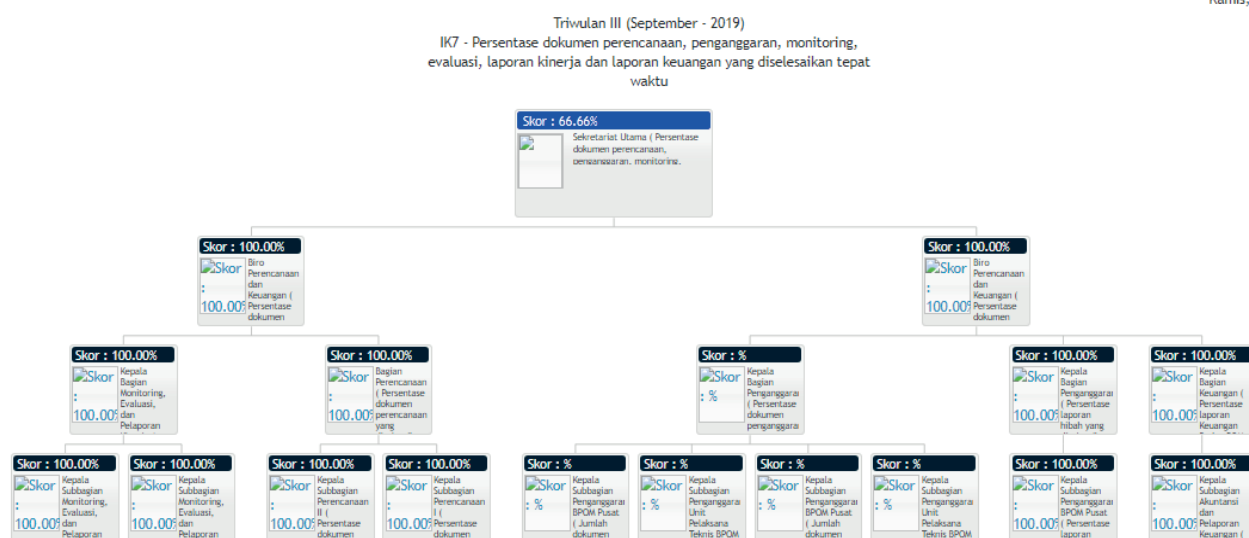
Kamis,

Triwulan III (September - 2019)
IK7 - Persentase dokumen perencanaan, penganggaran, monitoring, evaluasi, laporan kinerja dan laporan keuangan yang diselesaikan tepat waktu

Skor : 66.66%
Sekretariat Utama ( Persentase dokumen perencanaan, penganggaran, monitoring,

Skor : 100.00%
Skor : 100.00%
Biro Perencanaan dan Keuangan ( Persentase dokumen

Skor : 100.00%
Skor : 100.00%
Biro Perencanaan dan Keuangan ( Persentase dokumen

Skor : 100.00%
Skor : 100.00%
Kepala Bagian Monitoring, Evaluasi, dan Pelaporan

Skor : 100.00%
Skor : 100.00%
Bagian Perencanaan ( Persentase dokumen perencanaan yang

Skor : %
Skor : %
Kepala Bagian Penganggaran ( Persentase dokumen penganggaran

Skor : 100.00%
Skor : 100.00%
Kepala Bagian Penganggaran ( Persentase laporan hibah yang

Skor : 100.00%
Skor : 100.00%
Kepala Bagian Keuangan ( Persentase laporan Keuangan

Skor : 100.00%
Skor : 100.00%
Kepala Subbagian Monitoring, Evaluasi, dan Pelaporan

Skor : 100.00%
Skor : 100.00%
Kepala Subbagian Monitoring, Evaluasi, dan Pelaporan

Skor : 100.00%
Skor : 100.00%
Kepala Subbagian Perencanaan II ( Persentase dokumen

Skor : 100.00%
Skor : 100.00%
Kepala Subbagian Perencanaan I ( Persentase dokumen

Skor : %
Skor : %
Kepala Subbagian Penganggaran BPOM Pusat ( Jumlah dokumen

Skor : %
Skor : %
Kepala Subbagian Penganggaran Unit Pelaksana Teknis BPOM

Skor : %
Skor : %
Kepala Subbagian Penganggaran BPOM Pusat ( Jumlah dokumen

Skor : %
Skor : %
Kepala Subbagian Penganggaran Unit Pelaksana Teknis BPOM

Skor : 100.00%
Skor : 100.00%
Kepala Subbagian Penganggaran BPOM Pusat ( Persentase laporan

Skor : 100.00%
Skor : 100.00%
Kepala Subbagian Akuntansi dan Pelaporan Keuangan (